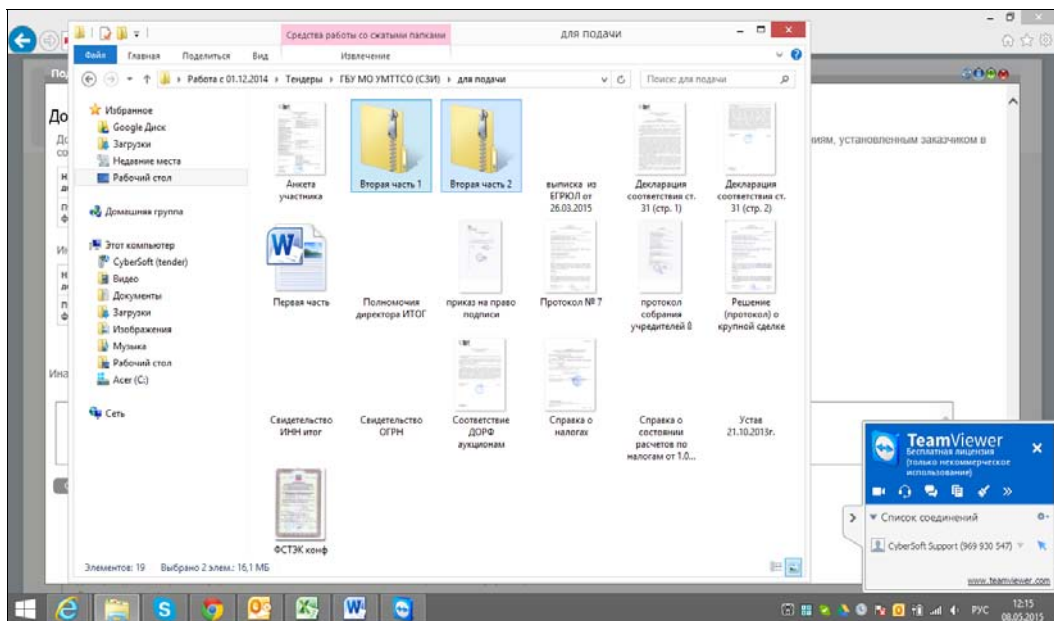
Средства работы со сжатыми папками

для подачи

Файл Главная Поделиться Вид Извлечение

Работа с 01.12.2014 › Тендеры › ГБУ МО УМТТСО (СЗИ) › для подачи

Поиск: для подачи

Избранное
Google Диск
Загрузки
Недавние места
Рабочий стол

Домашняя группа

Этот компьютер
CyberSoft (tender)
Видео
Документы
Загрузки
Изображения
Музыка
Рабочий стол
Acer (C:)

Сеть

Анкета участника

Вторая часть 1

Вторая часть 2

выписка из ЕГРЮЛ от 26.03.2015

Декларация соответствия ст. 31 (стр. 1)

Декларация соответствия ст. 31 (стр. 2)

Первая часть

Полномочия директора ИТОГ

приказ на право подписи

Протокол № 7

протокол собрания учредителей 8

Решение (протокол) о крупной сделке

Свидетельство ИНН итог

Свидетельство ОГРН

Соответствие ДОРФ аукционам

Справка о налогах

Справка о состоянии расчетов по налогам от 1.0...

Устав 21.10.2013г.

ФСТЭК конф

Элементов: 19 Выбрано 2 элем.: 16,1 МБ

До

иям, установленным заказчиком в

Ина

TeamViewer
Бесплатная лицензия (только некоммерческое использование)

Список соединений

CyberSoft Support (969 930 547)

www.teamviewer.com

РУС 12:15 08.05.2015